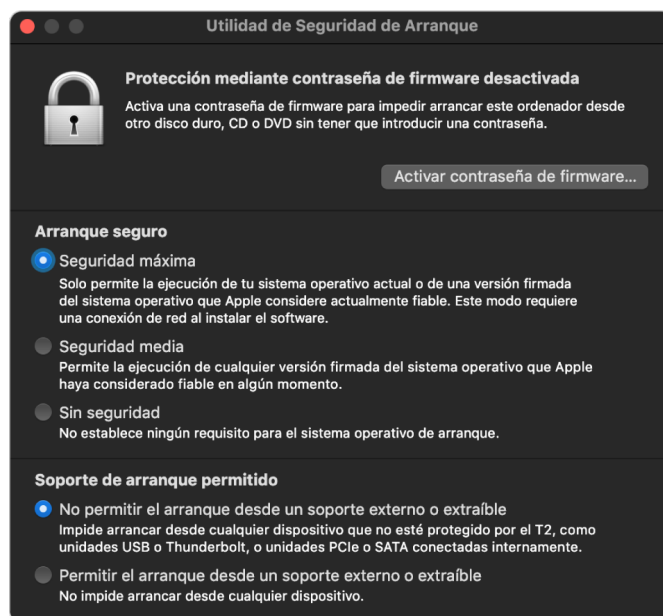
Utilidad de Seguridad de Arranque

Protección mediante contraseña de firmware desactivada
Activa una contraseña de firmware para impedir arrancar este ordenador desde otro disco duro, CD o DVD sin tener que introducir una contraseña.

Activar contraseña de firmware...

Arranque seguro

Seguridad máxima
Solo permite la ejecución de tu sistema operativo actual o de una versión firmada del sistema operativo que Apple considere actualmente fiable. Este modo requiere una conexión de red al instalar el software.

Seguridad media
Permite la ejecución de cualquier versión firmada del sistema operativo que Apple haya considerado fiable en algún momento.

Sin seguridad
No establece ningún requisito para el sistema operativo de arranque.

Soporte de arranque permitido

No permitir el arranque desde un soporte externo o extraíble
Impide arrancar desde cualquier dispositivo que no esté protegido por el T2, como unidades USB o Thunderbolt, o unidades PCIe o SATA conectadas internamente.

Permitir el arranque desde un soporte externo o extraíble
No impide arrancar desde cualquier dispositivo.